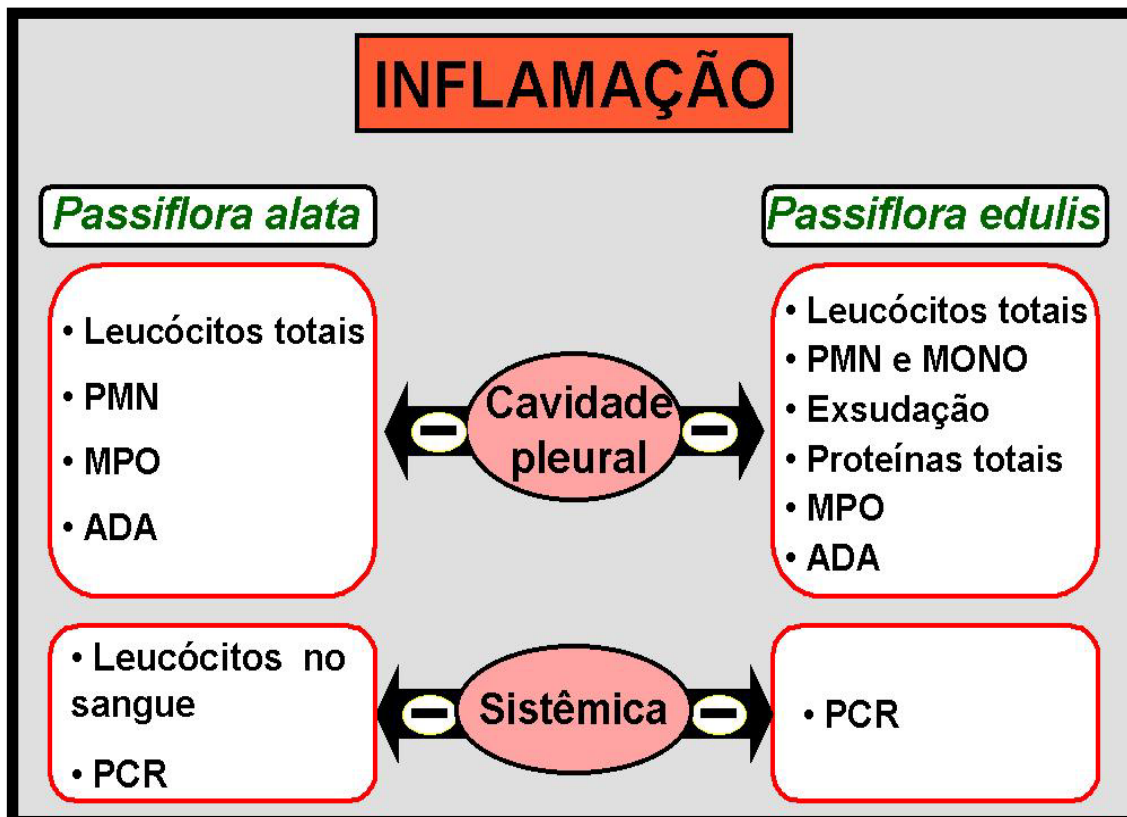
INFLAMAÇÃO

Passiflora alata

Passiflora edulis

• Leucócitos totais
• PMN
• MPO
• ADA

−

Cavidade pleural

−

• Leucócitos totais
• PMN e MONO
• Exsudação
• Proteínas totais
• MPO
• ADA

• Leucócitos no sangue
• PCR

−

Sistêmica

−

• PCR